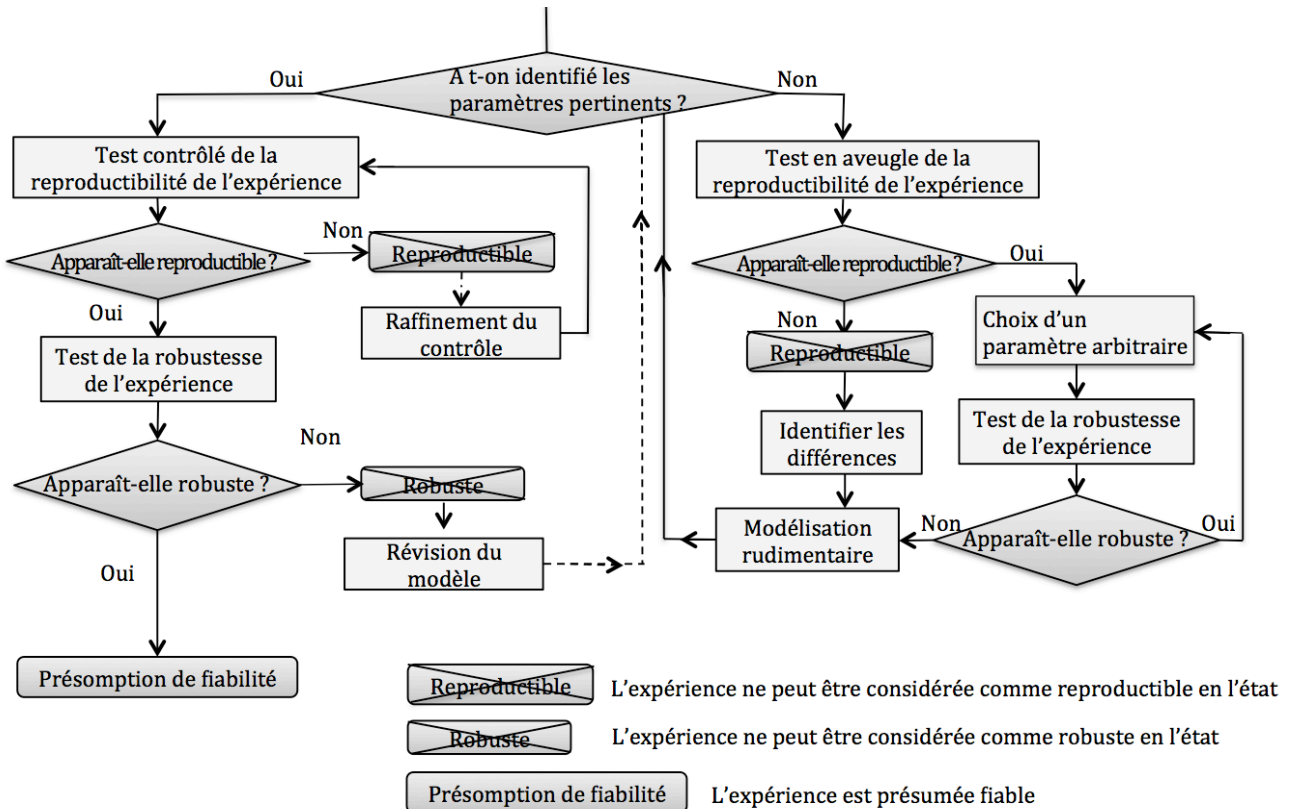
A t-on identifié les paramètres pertinents ?

Oui

Non

Test contrôlé de la reproductibilité de l'expérience

Apparaît-elle reproductible ?

Non

Reproductible

Raffinement du contrôle

Oui

Test de la robustesse de l'expérience

Non

Apparaît-elle robuste ?

Robuste

Révision du modèle

Oui

Présomption de fiabilité

Test en aveugle de la reproductibilité de l'expérience

Apparaît-elle reproductible ?

Oui

Non

Reproductible

Identifier les différences

Choix d'un paramètre arbitraire

Test de la robustesse de l'expérience

Modélisation rudimentaire

Non

Apparaît-elle robuste ?

Oui

Reproductible L'expérience ne peut être considérée comme reproductible en l'état

Robuste L'expérience ne peut être considérée comme robuste en l'état

Présomption de fiabilité L'expérience est présumée fiable